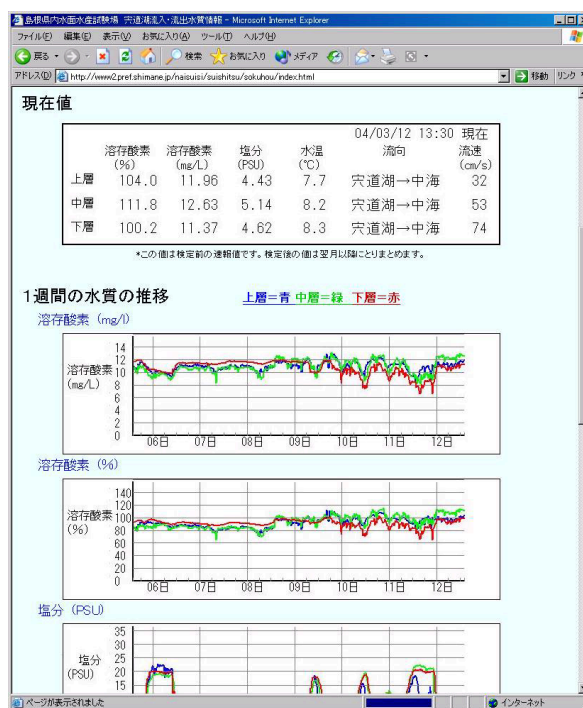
島根県内水面水産試験場 宍道湖流入・流出水質情報 - Microsoft Internet Explorer

ファイル(F) 編集(E) 表示(V) お気に入り(A) ツール(T) ヘルプ(H)

戻る 検索 お気に入り メディア

アドレス(D) http://www2.pref.shimane.jp/naisuisi/suishitsu/sokuhou/index.html 移動 リンク

現在値

04/03/12 13:30 現在

| | 溶存酸素 (%) | 溶存酸素 (mg/L) | 塩分 (PSU) | 水温 (℃) | 流向 | 流速 (cm/s) |
|---|---|---|---|---|---|---|
| 上層 | 104.0 | 11.96 | 4.43 | 7.7 | 宍道湖→中海 | 32 |
| 中層 | 111.8 | 12.63 | 5.14 | 8.2 | 宍道湖→中海 | 53 |
| 下層 | 100.2 | 11.37 | 4.62 | 8.3 | 宍道湖→中海 | 74 |

*この値は検定前の速報値です。検定後の値は翌月以降にとりまとめます。

1週間の水質の推移 上層=青 中層=緑 下層=赤

溶存酸素 (mg/l)

溶存酸素 (mg/L)

14 12 10 8 6 4 2 0

06日 07日 08日 09日 10日 11日 12日

溶存酸素 (%)

溶存酸素 (%)

140 120 100 80 60 40 20 0

06日 07日 08日 09日 10日 11日 12日

塩分 (PSU)

塩分 (PSU)

35 30 25 20 15

ページが表示されました

インターネット